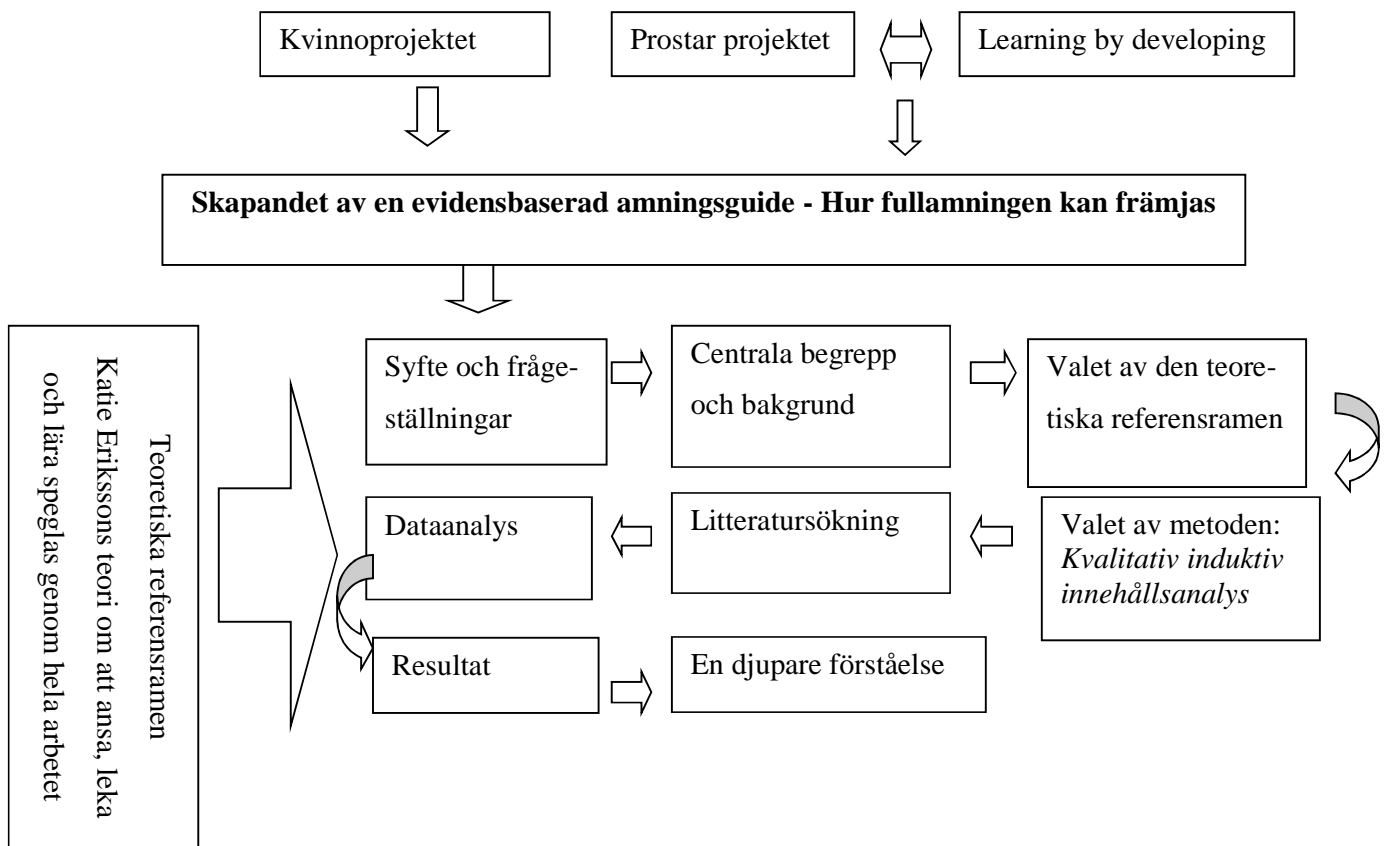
Kvinnoprojektet

Prostar projektet

Learning by developing

**Skapandet av en evidensbaserad amningsguide - Hur fullamningen kan främjas**

Teoretiska referensramen
Katie Erikssons teori om att ansa, leka och lära speglas genom hela arbetet

Syfte och frågeställningar

Centrala begrepp och bakgrund

Valet av den teoretiska referensramen

Valet av metoden: *Kvalitativ induktiv innehållsanalys*

Litteratursökning

Dataanalys

Resultat

En djupare förståelse